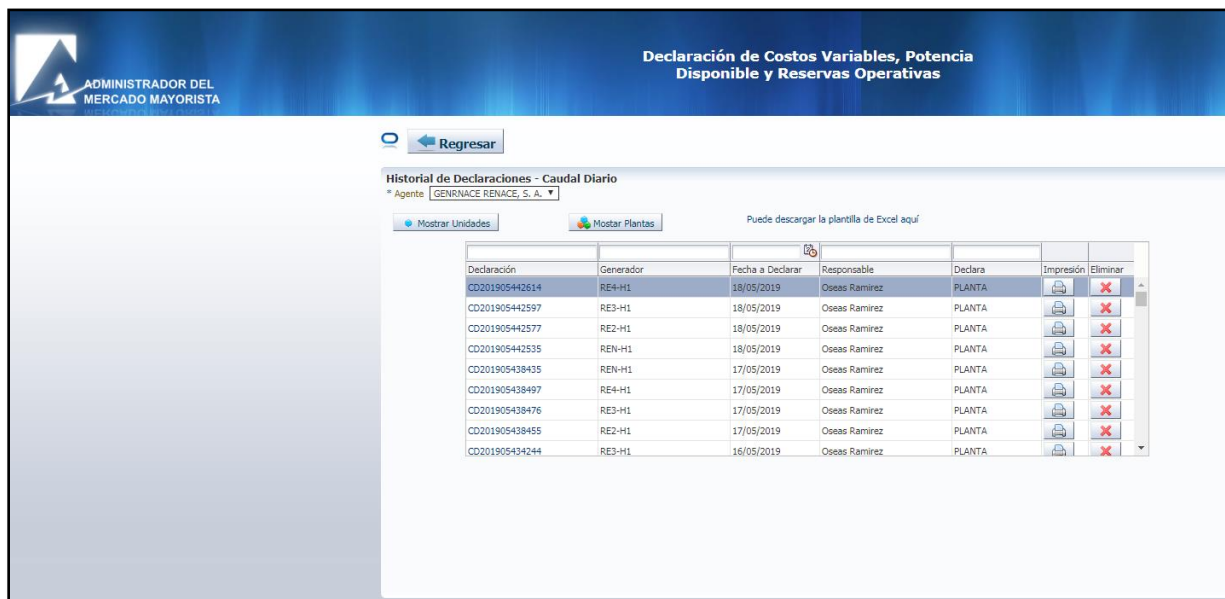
ADMINISTRADOR DEL MERCADO MAYORISTA

Declaración de Costos Variables, Potencia Disponible y Reservas Operativas

Regresar

Historial de Declaraciones - Caudal Diario
* Agente GENRNACE RENACE, S. A.

Mostrar Unidades

Mostar Plantas

Puede descargar la plantilla de Excel aquí

| Declaración | Generador | Fecha a Declarar | Responsable | Declara | Impresión | Eliminar |
|---|---|---|---|---|---|---|
| CD201905442614 | RE4-H1 | 18/05/2019 | Oseas Ramirez | PLANTA | | |
| CD201905442597 | RE3-H1 | 18/05/2019 | Oseas Ramirez | PLANTA | | |
| CD201905442577 | RE2-H1 | 18/05/2019 | Oseas Ramirez | PLANTA | | |
| CD201905442535 | REN-H1 | 18/05/2019 | Oseas Ramirez | PLANTA | | |
| CD201905438435 | REN-H1 | 17/05/2019 | Oseas Ramirez | PLANTA | | |
| CD201905438497 | RE4-H1 | 17/05/2019 | Oseas Ramirez | PLANTA | | |
| CD201905438476 | RE3-H1 | 17/05/2019 | Oseas Ramirez | PLANTA | | |
| CD201905438455 | RE2-H1 | 17/05/2019 | Oseas Ramirez | PLANTA | | |
| CD201905434244 | RE3-H1 | 16/05/2019 | Oseas Ramirez | PLANTA | | |